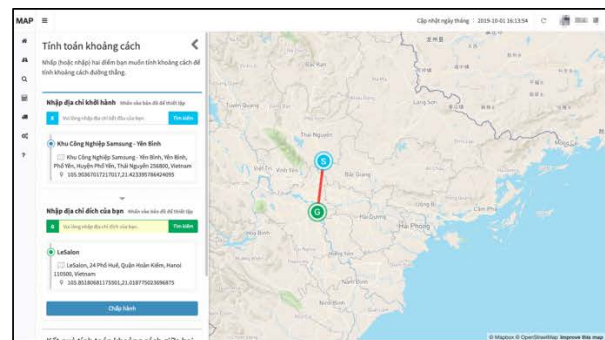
MAP ≡

Cập nhật ngày tháng : 2019-10-01 16:13:54

Tính toán khoảng cách

Nhập (hoặc nhập) hai điểm bạn muốn tính khoảng cách để tính khoảng cách đường thẳng.

Nhập địa chỉ khởi hành

Tìm kiếm

Khu Công Nghiệp Samsung - Yên Bình

Khu Công Nghiệp Samsung - Yên Bình, Yên Bình, Phổ Yên, Huyện Phổ Yên, Thái Nguyên 250000, Vietnam

105.90367017217017,21.423395786424095

Nhập địa chỉ đích của bạn

Tìm kiếm

LeSalon

LeSalon, 24 Phố Huế, Quận Hoàn Kiếm, Hanoi 110500, Vietnam

105.85180681175501,21.018775023696875

Chấp hành

S

G

Thái Nguyên

Bắc Giang

Hải Phòng

Tuyên Quang

Cẩm Phả

Hạ Long

Vĩnh Yên

Bắc Ninh

Hải Dương

Phú Thọ

Sơn La

Nam Định

Thái Bình

Ninh Bình

Thanh Hóa

© Mapbox © OpenStreetMap Improve this map